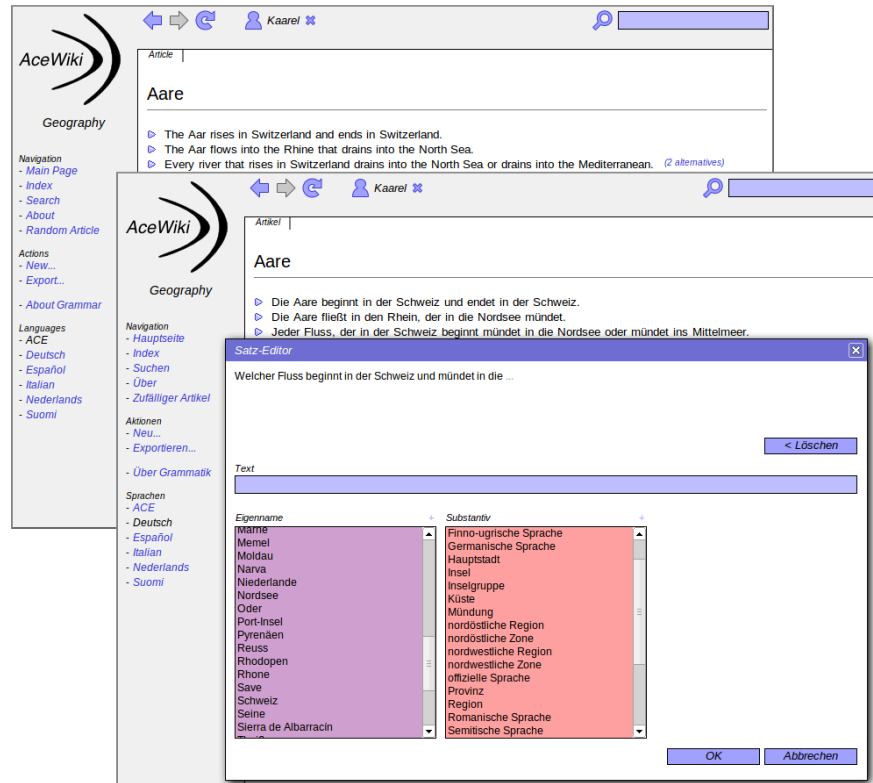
AceWiki

Geography

Kaarel

Article

Aare

The Aar rises in Switzerland and ends in Switzerland.
The Aar flows into the Rhine that drains into the North Sea.
Every river that rises in Switzerland drains into the North Sea or drains into the Mediterranean. (2 alternatives)

Navigation
- Main Page
- Index
- Search
- About
- Random Article

Actions
- New...
- Export...

- About Grammar

Languages
- ACE
- Deutsch
- Español
- Italian
- Nederlands
- Suomi

AceWiki

Geography

Kaarel

Artikel

Aare

Die Aare beginnt in der Schweiz und endet in der Schweiz.
Die Aare fließt in den Rhein, der in die Nordsee mündet.
Jeder Fluss, der in der Schweiz beginnt mündet in die Nordsee oder mündet ins Mittelmeer.

Navigation
- Hauptseite
- Index
- Suchen
- Über
- Zufälliger Artikel

Aktionen
- Neu...
- Exportieren...

- Über Grammatik

Sprachen
- ACE
- Deutsch
- Español
- Italian
- Nederlands
- Suomi

Satz-Editor

Welcher Fluss beginnt in der Schweiz und mündet in die ...

< Löschen

Text

Eigenname +
Marne
Memel
Moldau
Narva
Niederlande
Nordsee
Oder
Port-Insel
Pyrenäen
Reuss
Rhodopen
Rhone
Save
Schweiz
Seine
Sierra de Albarracin

Substantiv +
Finno-ugrische Sprache
Germanische Sprache
Hauptstadt
Insel
Inselgruppe
Küste
Mündung
nordöstliche Region
nordöstliche Zone
nordwestliche Region
nordwestliche Zone
offizielle Sprache
Provinz
Region
Romanische Sprache
Semitische Sprache

OK
Abbrechen